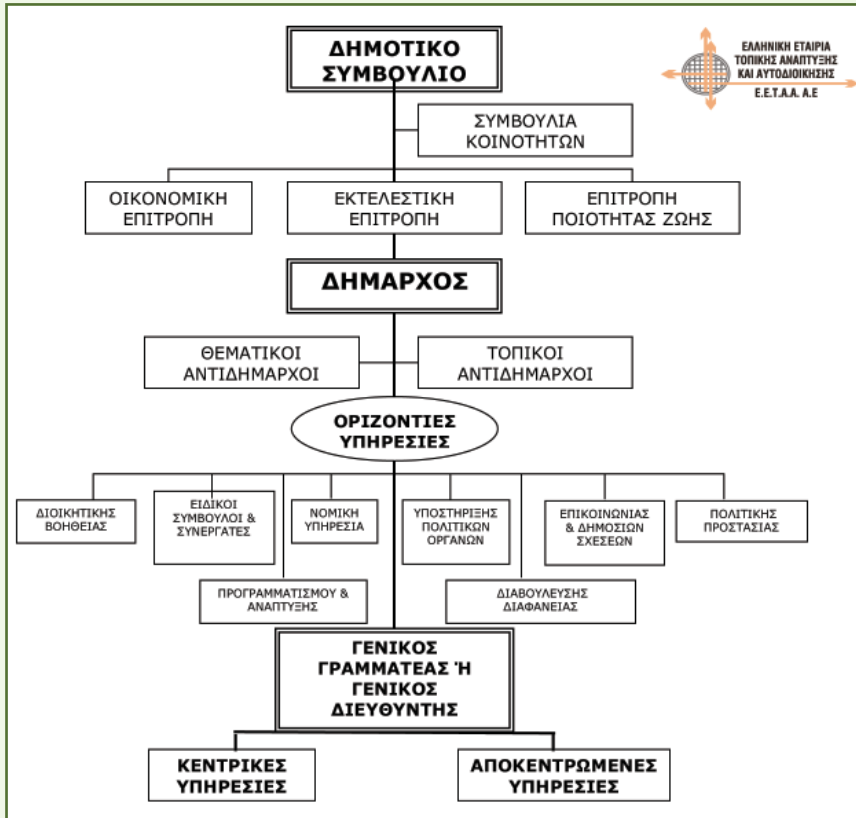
ΔΗΜΟΤΙΚΟ ΣΥΜΒΟΥΛΙΟ

ΕΛΛΗΝΙΚΗ ΕΤΑΙΡΙΑ ΤΟΠΙΚΗΣ ΑΝΑΠΤΥΞΗΣ ΚΑΙ ΑΥΤΟΔΙΟΙΚΗΣΗΣ
Ε.Ε.Τ.Α.Α. Α.Ε

ΣΥΜΒΟΥΛΙΑ ΚΟΙΝΟΤΗΤΩΝ

ΟΙΚΟΝΟΜΙΚΗ ΕΠΙΤΡΟΠΗ

ΕΚΤΕΛΕΣΤΙΚΗ ΕΠΙΤΡΟΠΗ

ΕΠΙΤΡΟΠΗ ΠΟΙΟΤΗΤΑΣ ΖΩΗΣ

ΔΗΜΑΡΧΟΣ

ΘΕΜΑΤΙΚΟΙ ΑΝΤΙΔΗΜΑΡΧΟΙ

ΤΟΠΙΚΟΙ ΑΝΤΙΔΗΜΑΡΧΟΙ

ΟΡΙΖΟΝΤΙΕΣ ΥΠΗΡΕΣΙΕΣ

ΔΙΟΙΚΗΤΙΚΗΣ ΒΟΗΘΕΙΑΣ

ΕΙΔΙΚΟΙ ΣΥΜΒΟΥΛΟΙ & ΣΥΝΕΡΓΑΤΕΣ

ΝΟΜΙΚΗ ΥΠΗΡΕΣΙΑ

ΥΠΟΣΤΗΡΙΞΗΣ ΠΟΛΙΤΙΚΩΝ ΟΡΓΑΝΩΝ

ΕΠΙΚΟΙΝΩΝΙΑΣ & ΔΗΜΟΣΙΩΝ ΣΧΕΣΕΩΝ

ΠΟΛΙΤΙΚΗΣ ΠΡΟΣΤΑΣΙΑΣ

ΠΡΟΓΡΑΜΜΑΤΙΣΜΟΥ & ΑΝΑΠΤΥΞΗΣ

ΔΙΑΒΟΥΛΕΥΣΗΣ ΔΙΑΦΑΝΕΙΑΣ

ΓΕΝΙΚΟΣ ΓΡΑΜΜΑΤΕΑΣ Ή ΓΕΝΙΚΟΣ ΔΙΕΥΘΥΝΤΗΣ

ΚΕΝΤΡΙΚΕΣ ΥΠΗΡΕΣΙΕΣ

ΑΠΟΚΕΝΤΡΩΜΕΝΕΣ ΥΠΗΡΕΣΙΕΣ